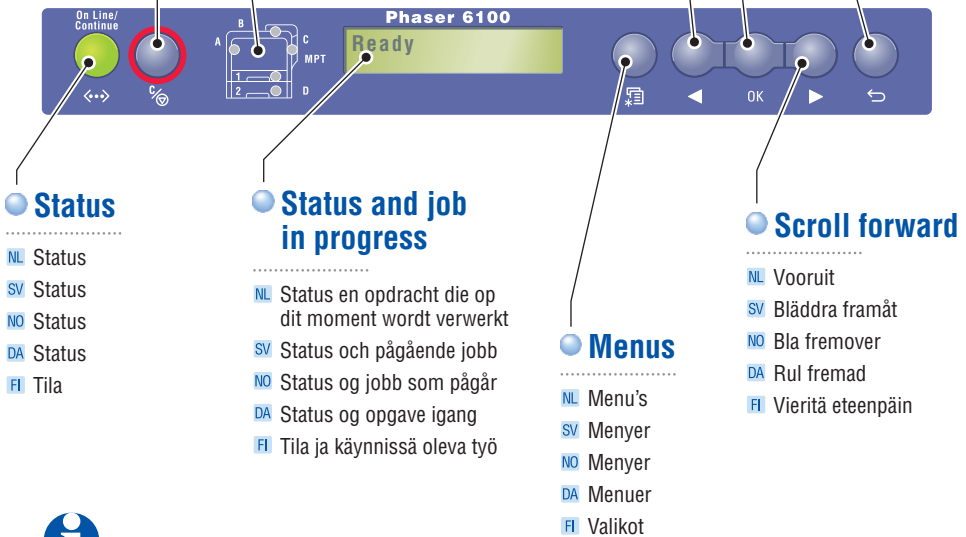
On Line/
Continue

A B C MPT 1 2 D

Phaser 6100

Ready

OK

Status

NL Status
SV Status
NO Status
DA Status
FI Tila

Status and job in progress

NL Status en opdracht die op dit moment wordt verwerkt
SV Status och pågående jobb
NO Status og jobb som pågår
DA Status og opgave igang
FI Tila ja käynnissä oleva työ

Menus

NL Menu's
SV Menyer
NO Menyer
DA Menuer
FI Valikot

Scroll forward

NL Vooruit
SV Bläddra framåt
NO Bla fremover
DA Rul fremad
FI Vieritä eteenpäin